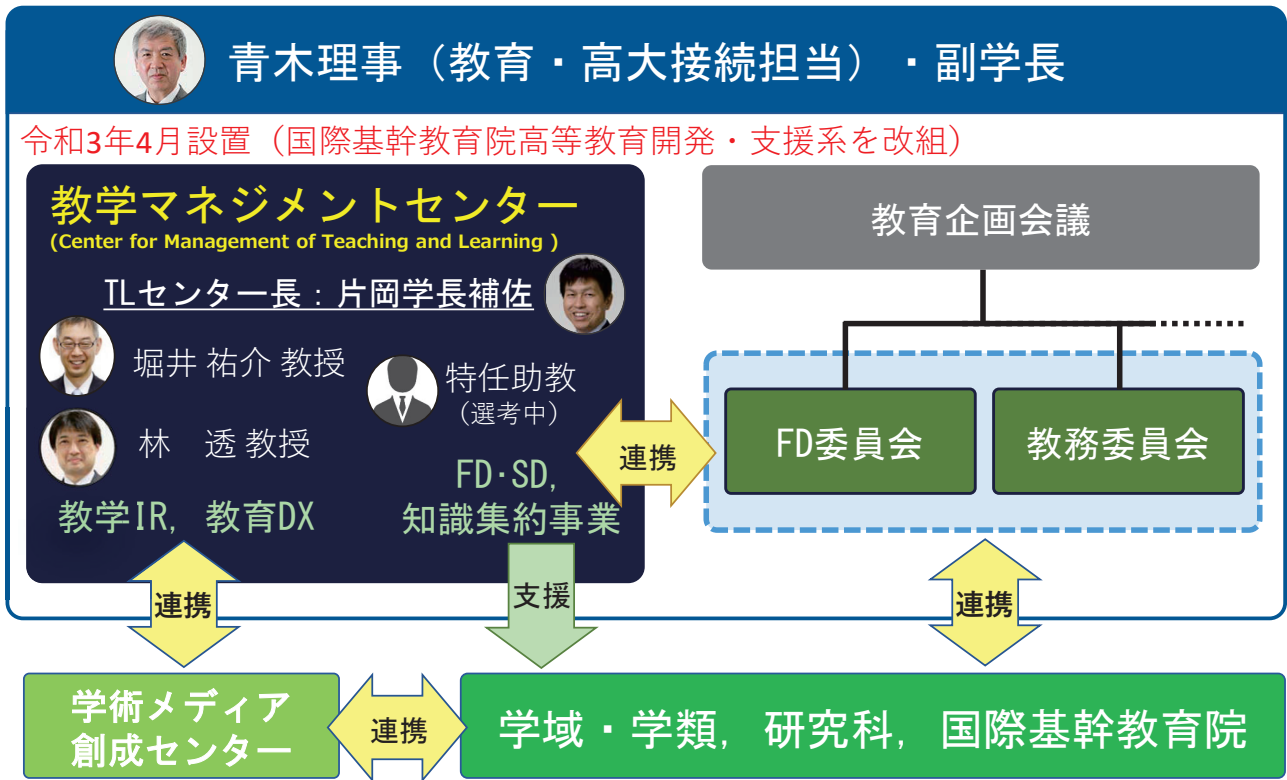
青木理事（教育・高大接続担当）・副学長

令和3年4月設置（国際基幹教育院高等教育開発・支援系を改組）

教学マネジメントセンター
(Center for Management of Teaching and Learning )

TLセンター長：片岡学長補佐

堀井 祐介 教授

林　透 教授

特任助教
（選考中）

教学IR，教育DX

FD･SD，
知識集約事業

教育企画会議

連携

FD委員会

教務委員会

連携

支援

連携

学術メディア
創成センター

連携

学域・学類，研究科，国際基幹教育院